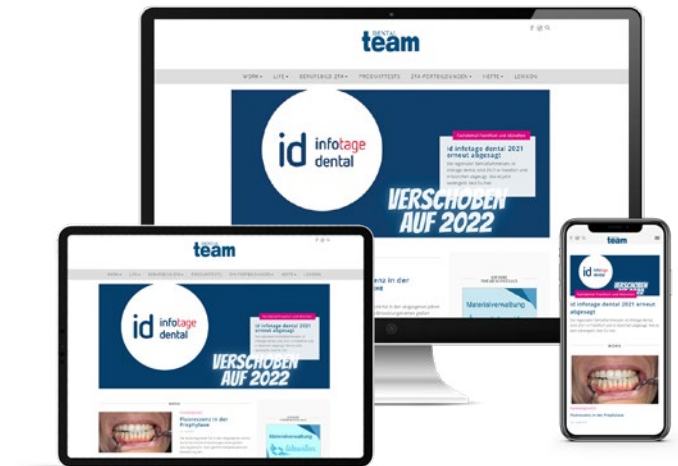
DENTAL team

WORK • LIFE • BERUFSBILD ZFA • PRODUKTTESTS • ZFA-FORTBILDUNGEN • HEFTE • LEXIKON

id infotage dental

id infotage dental 2021 erneut abgesagt

VERSCHOBEN AUF 2022

Materialverwaltung

DENTAL team

id infotage dental

id infotage dental 2021 erneut abgesagt

VERSCHOBEN AUF 2022

Fluoreszenz in der Prophylaxe

Materialverwaltung

team

id infotage dental

id infotage dental 2021 erneut abgesagt

WORK

Fluoreszenz in der Prophylaxe